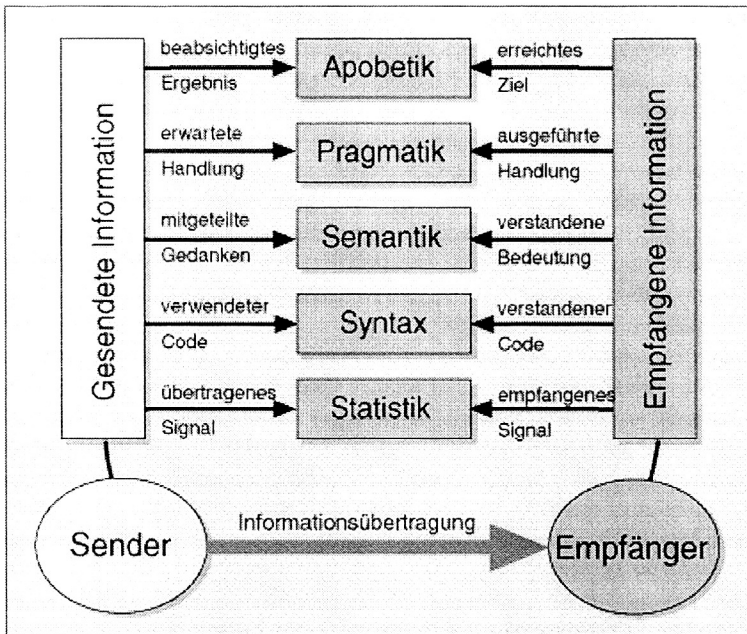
Gesendete Information

beabsichtigtes Ergebnis
Apobetik
erreichtes Ziel

erwartete Handlung
Pragmatik
ausgeführte Handlung

mitgeteilte Gedanken
Semantik
verstandene Bedeutung

verwendeter Code
Syntax
verstandener Code

übertragenes Signal
Statistik
empfangenes Signal

Empfangene Information

Sender
Informationsübertragung
Empfänger